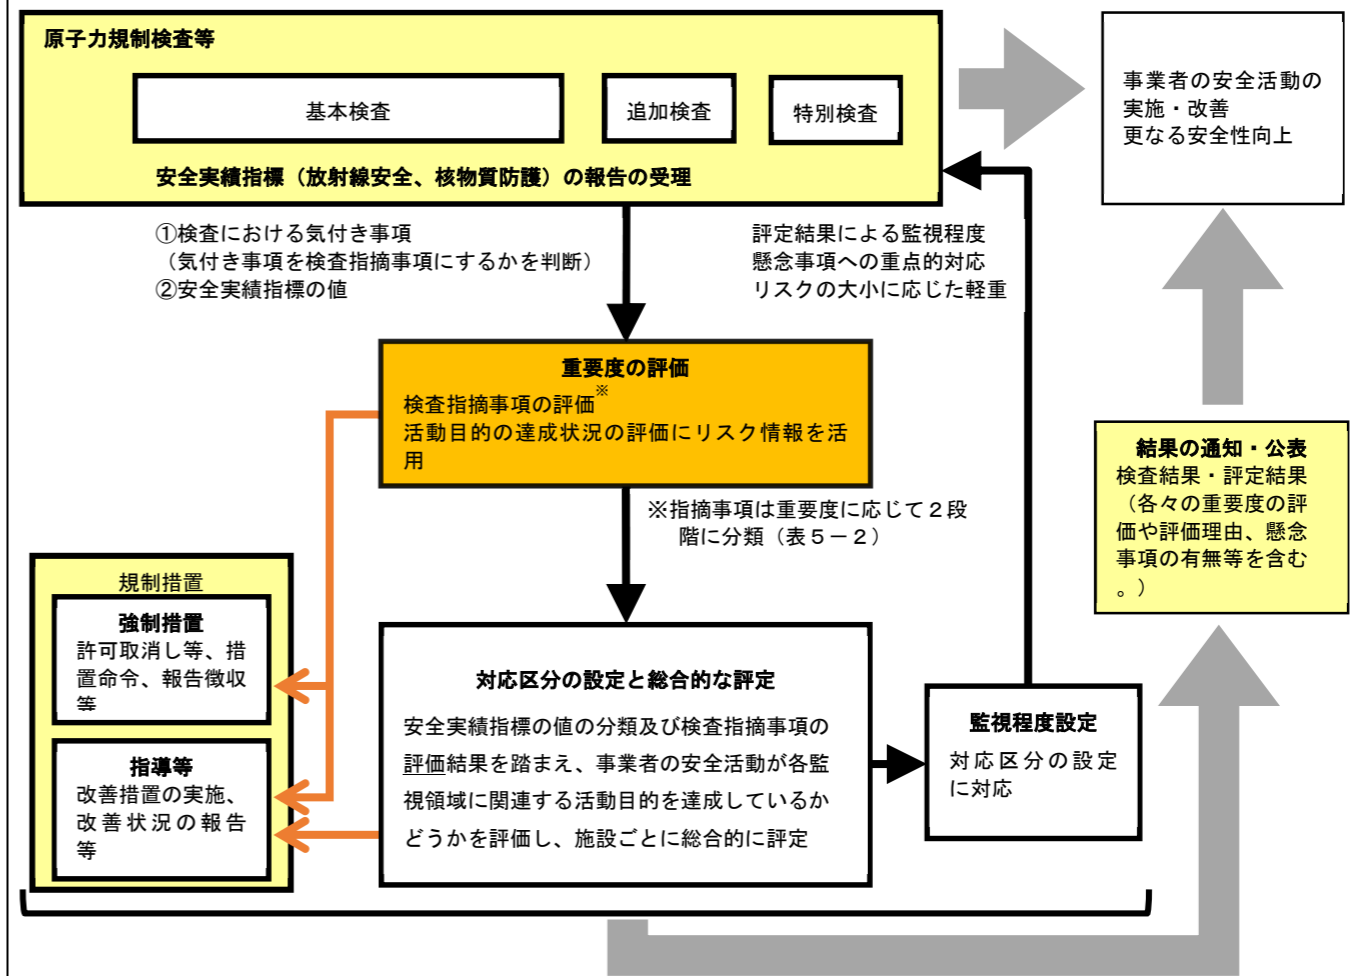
原子力規制検査等

基本検査

追加検査

特別検査

安全実績指標（放射線安全、核物質防護）の報告の受理

事業者の安全活動の実施・改善
更なる安全性向上

①検査における気付き事項
（気付き事項を検査指摘事項にするかを判断）
②安全実績指標の値

評定結果による監視程度
懸念事項への重点的対応
リスクの大小に応じた軽重

重要度の評価
検査指摘事項の評価※
活動目的の達成状況の評価にリスク情報を活用

※指摘事項は重要度に応じて２段階に分類（表５－２）

結果の通知・公表
検査結果・評定結果（各々の重要度の評価や評価理由、懸念事項の有無等を含む。）

規制措置

強制措置
許可取消し等、措置命令、報告徴収等

指導等
改善措置の実施、改善状況の報告等

対応区分の設定と総合的な評定
安全実績指標の値の分類及び検査指摘事項の評価結果を踏まえ、事業者の安全活動が各監視領域に関連する活動目的を達成しているかどうかを評価し、施設ごとに総合的に評定

監視程度設定
対応区分の設定に対応